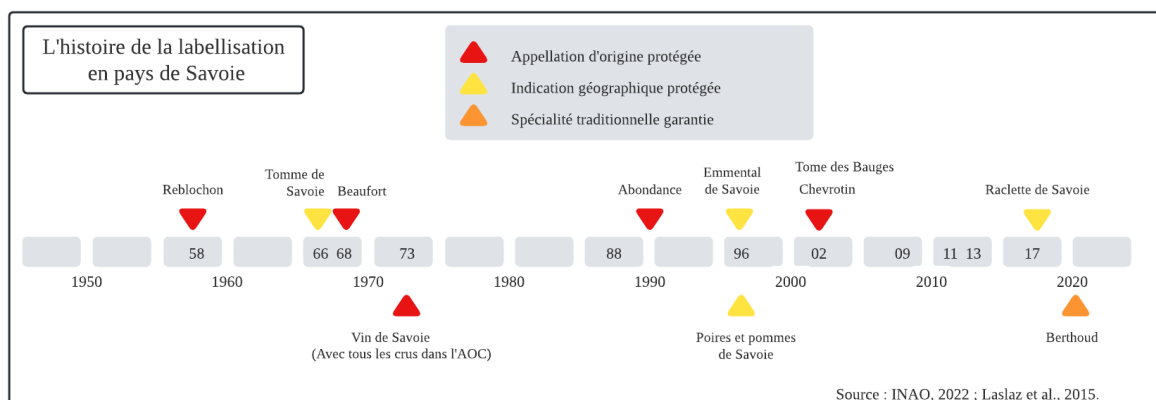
L'histoire de la labellisation en pays de Savoie

Appellation d'origine protégée
Indication géographique protégée
Spécialité traditionnelle garantie

Reblochon
Tomme de Savoie
Beaufort
Abondance
Emmental de Savoie
Tome des Bauges
Chevrotin
Raclette de Savoie

58
66
68
73
88
96
02
09
11
13
17

1950
1960
1970
1980
1990
2000
2010
2020

Vin de Savoie
(Avec tous les crus dans l'AOC)
Poires et pommes de Savoie
Berthoud

Source : INAO, 2022 ; Laslaz et al., 2015.